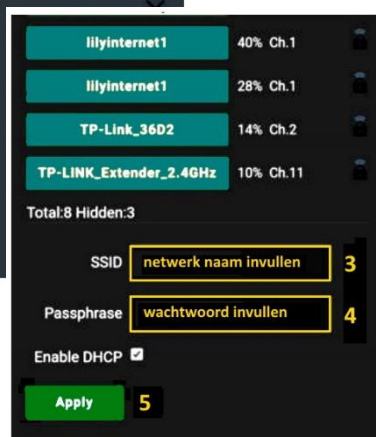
lilyinternet1 40% Ch.1

lilyinternet1 28% Ch.1

TP-Link_36D2 14% Ch.2

TP-LINK_Extender_2.4GHz 10% Ch.11

Total:8 Hidden:3

SSID netwerk naam invullen 3

Passphrase wachtwoord invullen 4

Enable DHCP ☑

Apply 5